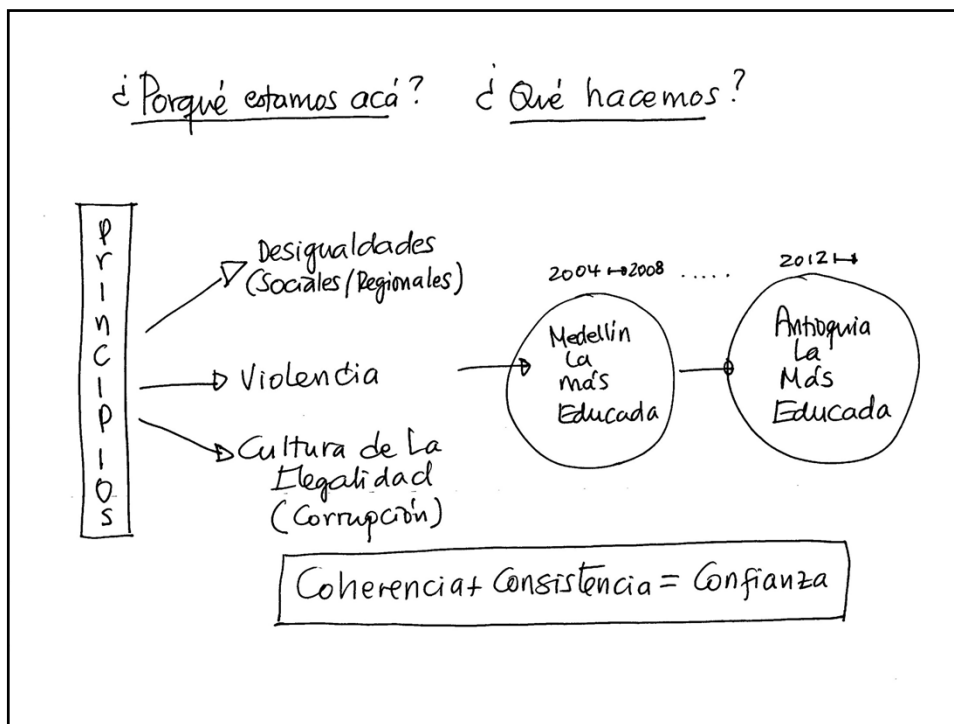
¿Porqué estamos acá? ¿Qué hacemos?

Principios

Desigualdades (Sociales/Regionales)

Violencia

Cultura de La Ilegalidad (Corrupción)

2004 → 2008 .....

Medellín La más Educada

2012 →

Antioquia La Más Educada

Coherencia + Consistencia = Confianza